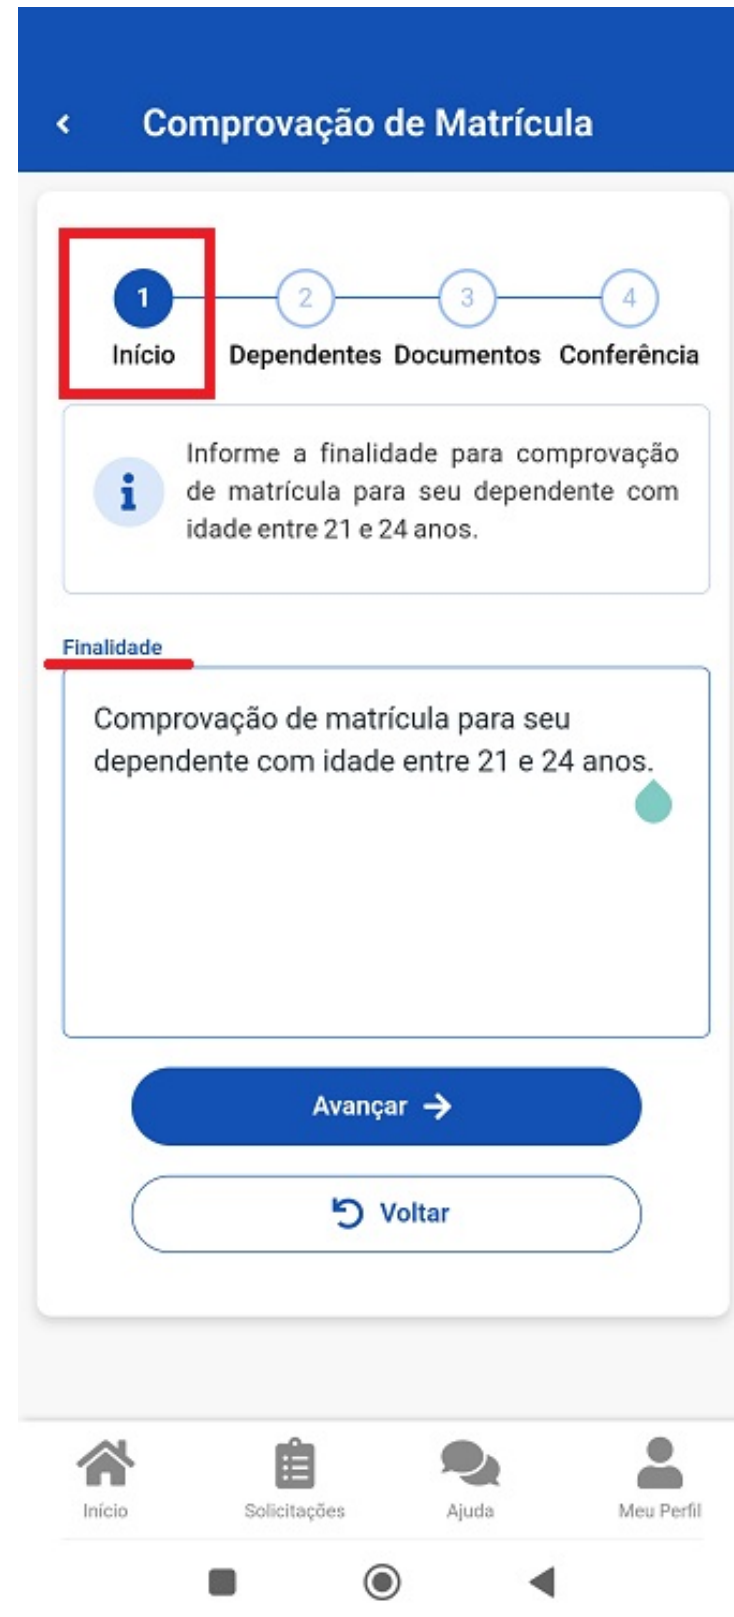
Comprovação de Matrícula

1
Início

2
Dependentes

3
Documentos

4
Conferência

Informe a finalidade para comprovação de matrícula para seu dependente com idade entre 21 e 24 anos.

Finalidade

Comprovação de matrícula para seu dependente com idade entre 21 e 24 anos.

Avançar

Voltar

Início

Solicitações

Ajuda

Meu Perfil